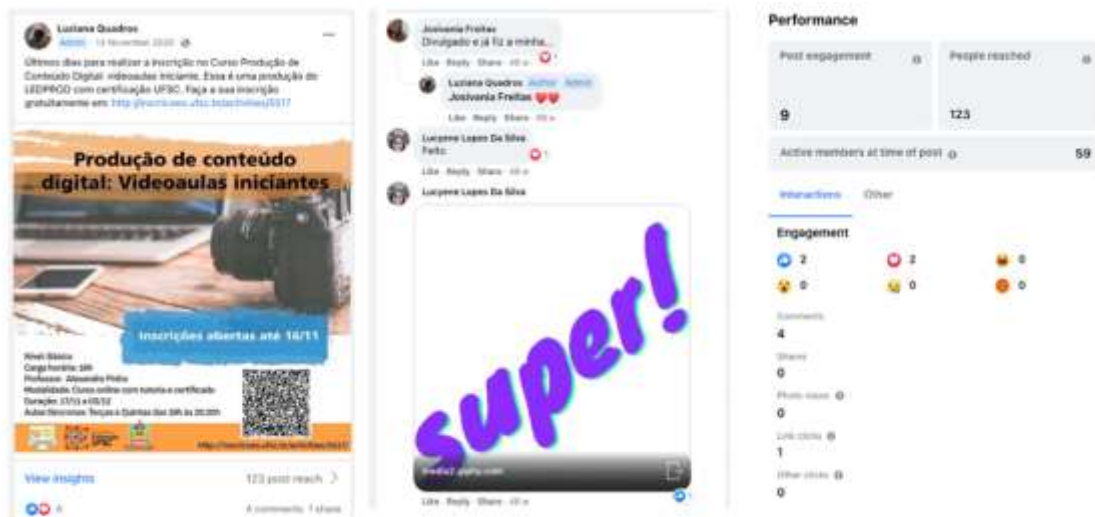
Luziana Quadros
Admin · 12 November 2020

Últimos dias para realizar a inscrição no Curso Produção de Conteúdo Digital: videoaulas iniciante. Essa é uma produção do LEDPROD com certificação UFSC. Faça a sua inscrição gratuitamente em: http://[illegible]

Produção de conteúdo digital: Videoaulas iniciantes

Inscrições abertas até 16/11

Nível: Básico
Carga horária: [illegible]
Professora: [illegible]
Modalidade: Curso online com tutoria e certificado
Duração: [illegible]
Aulas Síncronas: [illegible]

http://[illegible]

View insights
123 post reach
4 comments 1 share

Josivania Freitas
Divulgado e já fiz a minha...
Like Reply Share

Luziana Quadros Author Admin
Josivania Freitas ❤️❤️
Like Reply Share

Lucyene Lopes Da Silva
Feito.
Like Reply Share

Lucyene Lopes Da Silva
super!
media2.giphy.com
Like Reply Share

Performance
Post engagement
9
People reached
123
Active members at time of post
59
Interactions Other
Engagement
2 2 0
0 0 0
Comments
4
Shares
0
Photo views
0
Link clicks
1
Other clicks
0